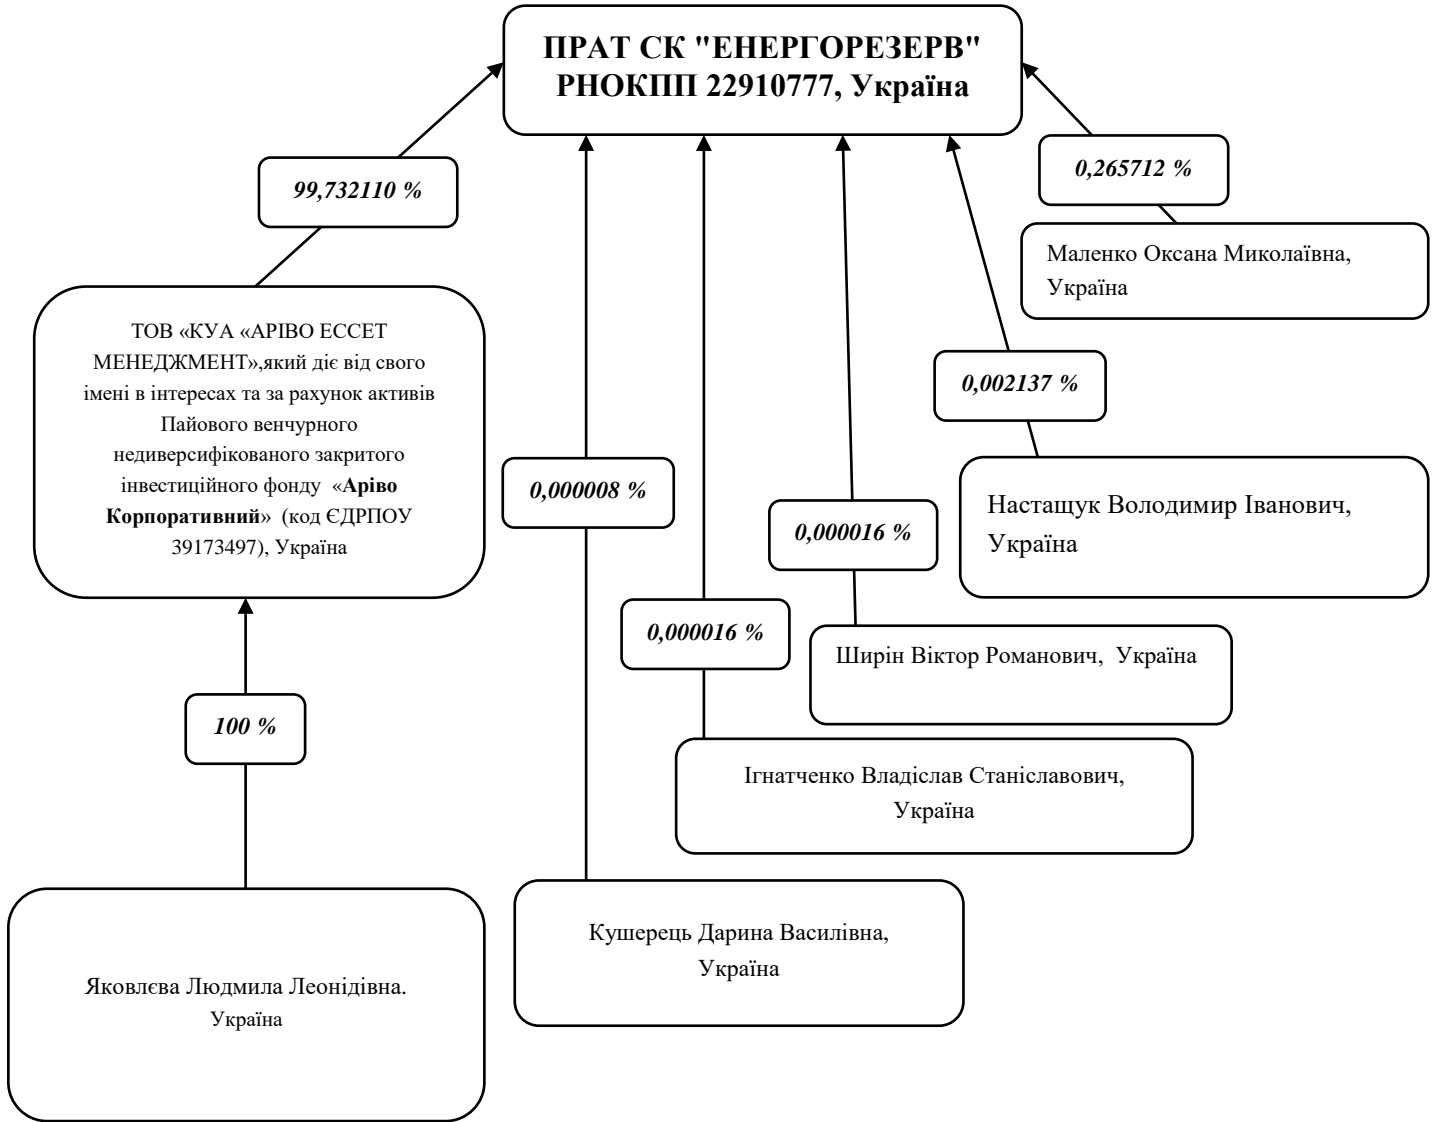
ПРАТ СК "ЕНЕРГОРЕЗЕРВ"
РНОКПП 22910777, Україна

99,732110 %

0,265712 %

Маленко Оксана Миколаївна, Україна

ТОВ «КУА «АРІВО ЕССЕТ МЕНЕДЖМЕНТ»,який діє від свого імені в інтересах та за рахунок активів Пайового венчурного недиверсифікованого закритого інвестиційного фонду «Аріво Корпоративний» (код ЄДРПОУ 39173497), Україна

0,002137 %

0,000008 %

0,000016 %

Настащук Володимир Іванович, Україна

0,000016 %

Ширін Віктор Романович, Україна

100 %

Ігнатченко Владіслав Станіславович, Україна

Кушерець Дарина Василівна, Україна

Яковлєва Людмила Леонідівна. Україна